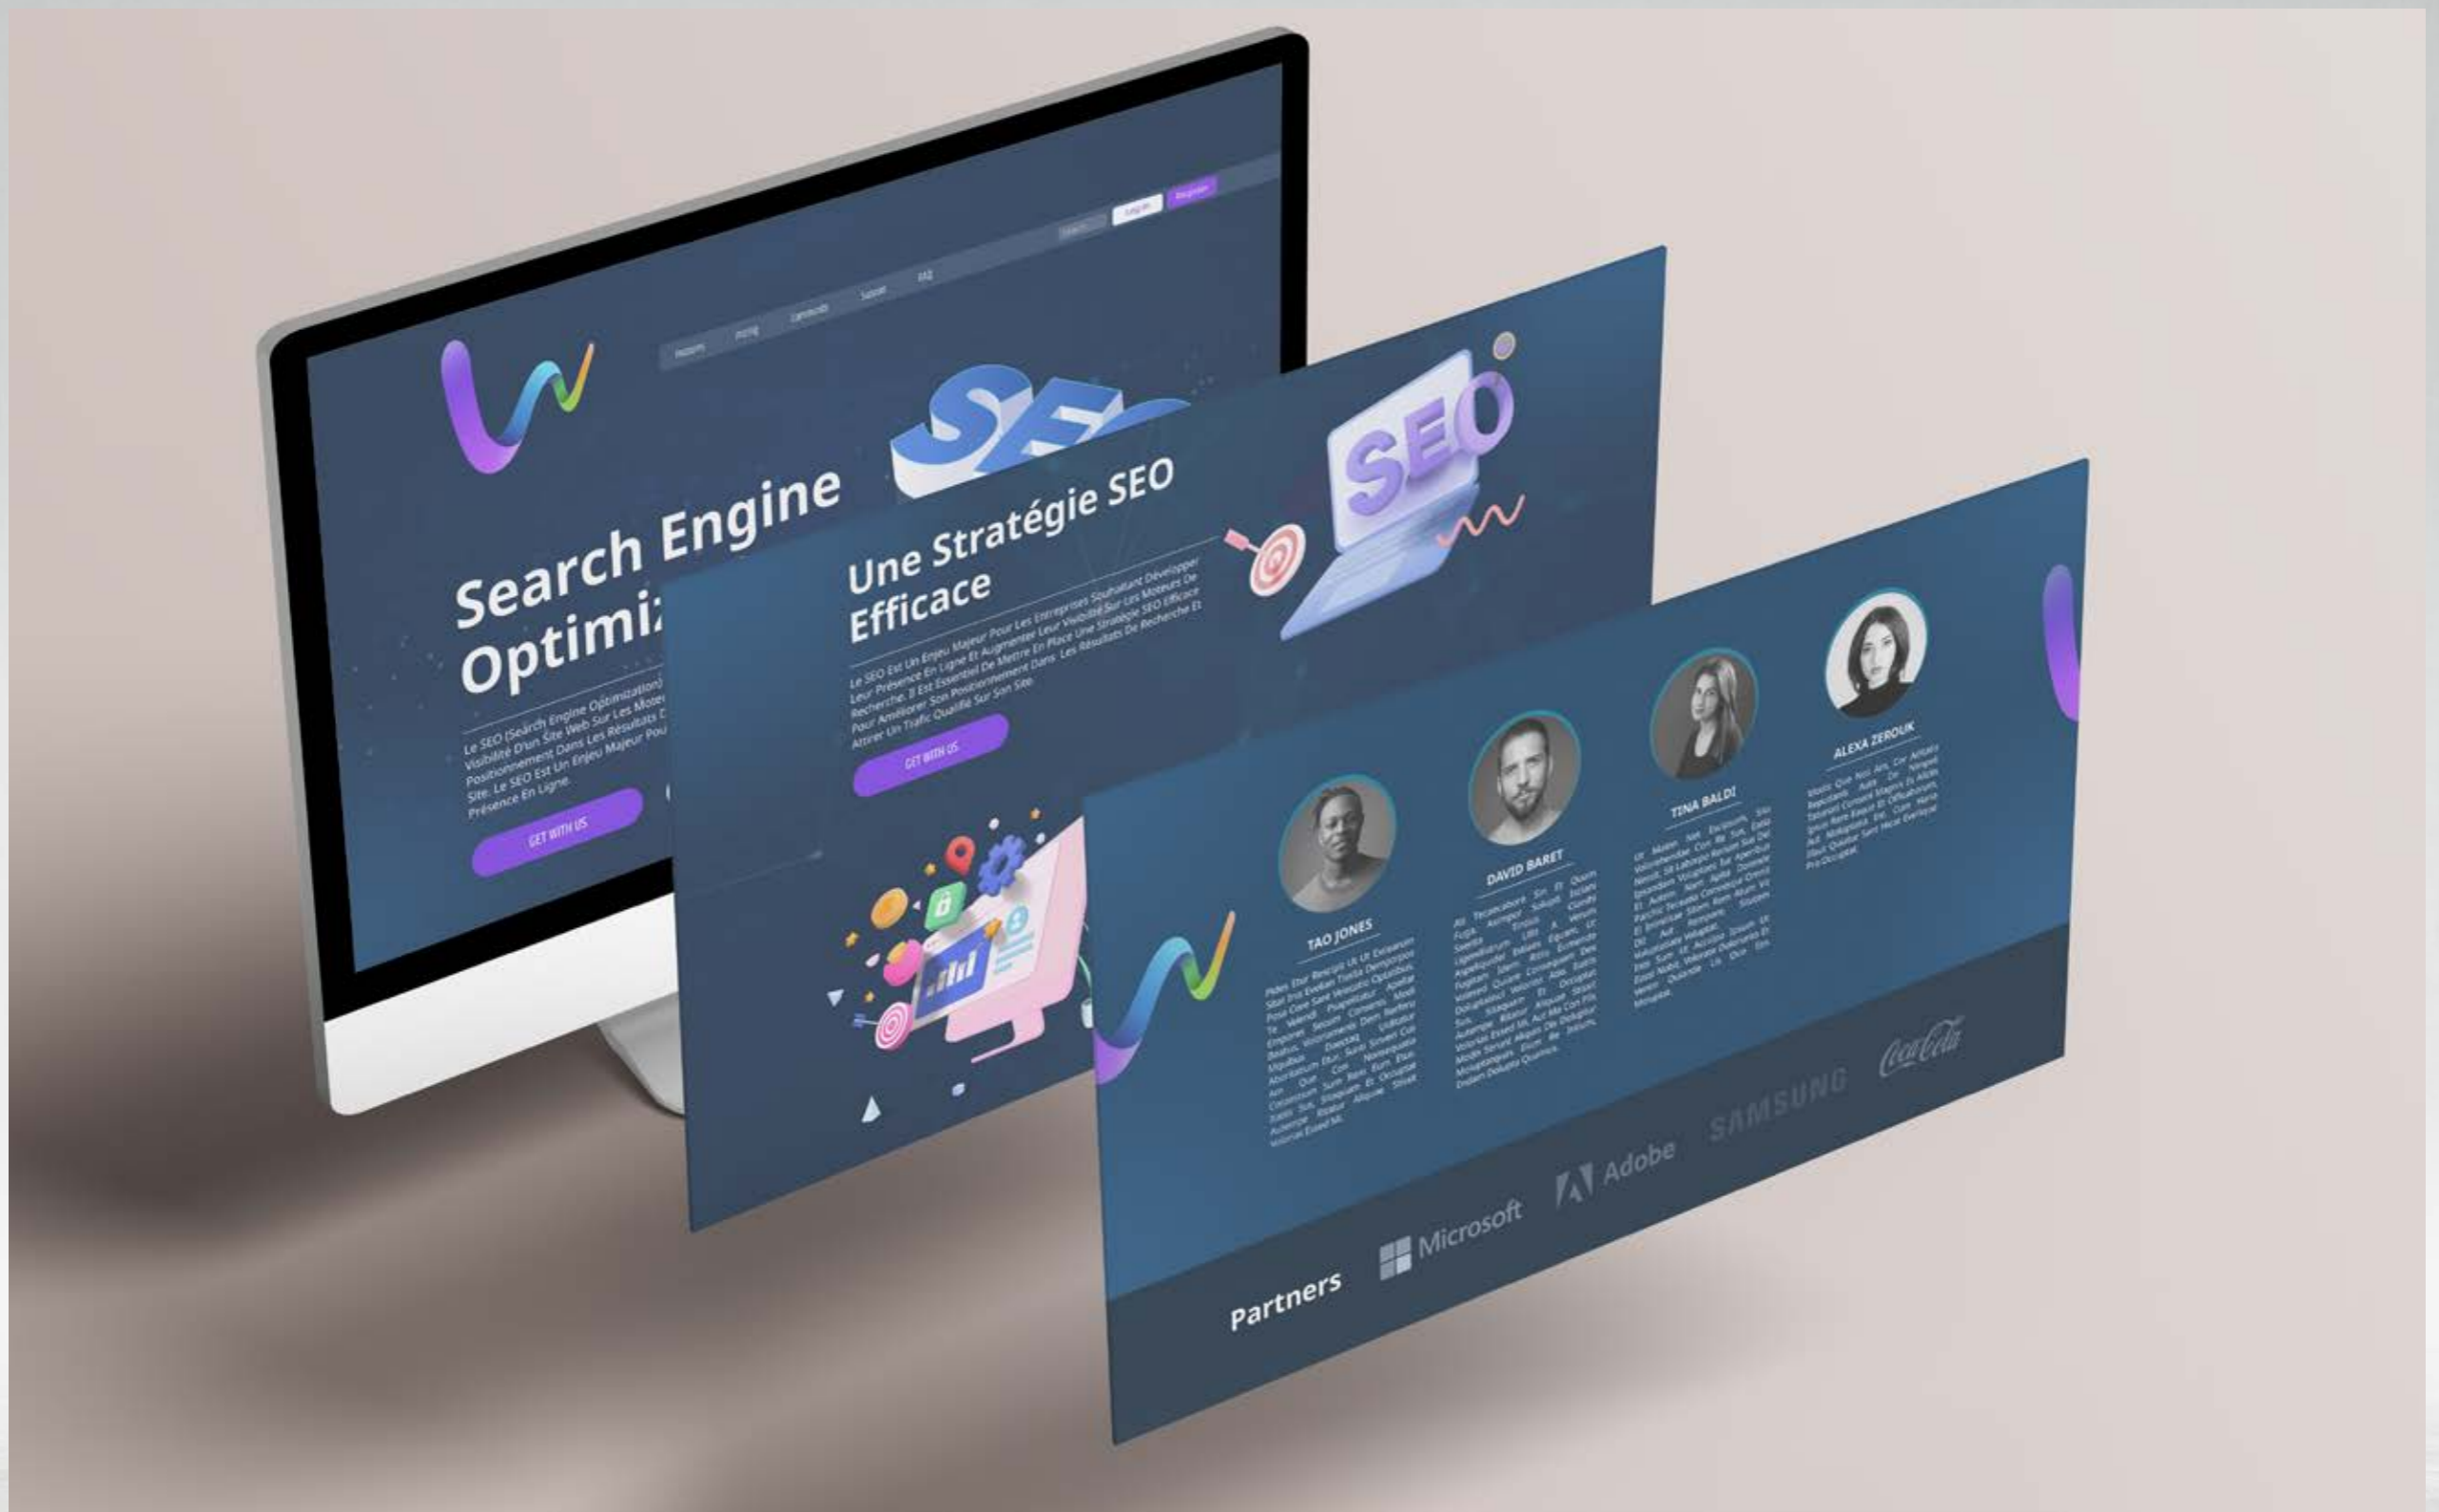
Search... Log in Register

Products Pricing Community Support FAQ

SEO

Search Engine Optimiz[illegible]

Le SEO (Search Engine Optimization) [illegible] Visibilité D'un Site Web Sur Les Moteu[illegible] Positionnement Dans Les Résultats D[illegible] Site. Le SEO Est Un Enjeu Majeur Pou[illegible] Présence En Ligne.

GET WITH US

SEO

Une Stratégie SEO Efficace

Le SEO Est Un Enjeu Majeur Pour Les Entreprises Souhaitant Développer Leur Présence En Ligne Et Augmenter Leur Visibilité Sur Les Moteurs De Recherche. Il Est Essentiel De Mettre En Place Une Stratégie SEO Efficace Pour Améliorer Son Positionnement Dans Les Résultats De Recherche Et Attirer Un Trafic Qualifié Sur Son Site.

GET WITH US

TAO JONES

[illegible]

DAVID BARET

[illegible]

TINA BALDI

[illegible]

ALEXA ZEROUK

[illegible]

Partners

Microsoft

Adobe

SAMSUNG

Coca-Cola